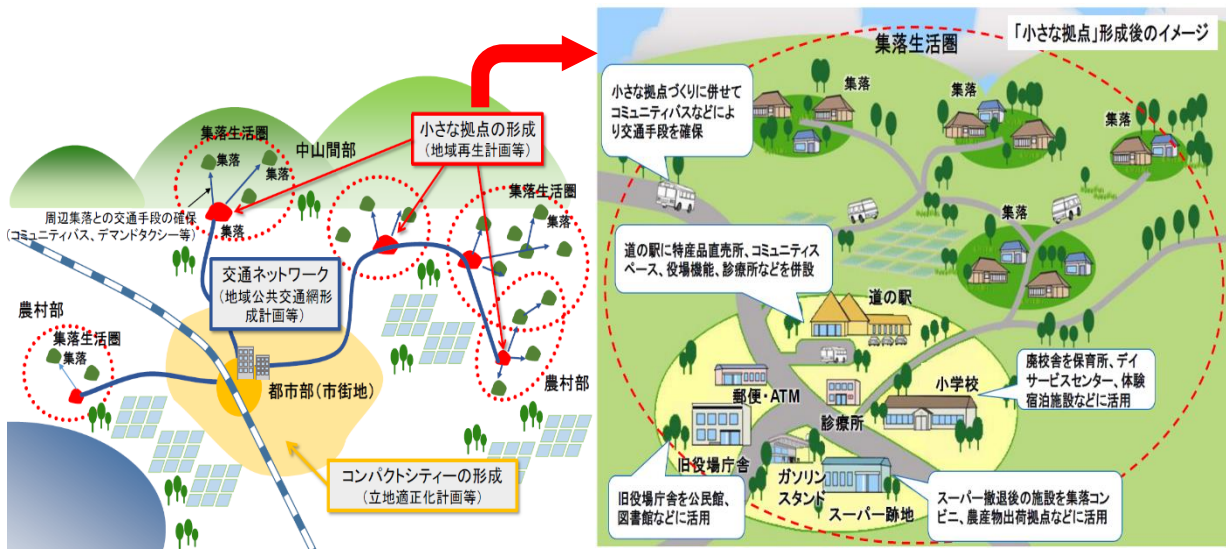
集落生活圏
集落
集落
中山間部
小さな拠点の形成
（地域再生計画等）
周辺集落との交通手段の確保
（コミュニティバス、デマンドタクシー等）
集落
集落生活圏
集落
交通ネットワーク
（地域公共交通網形成計画等）
農村部
集落生活圏
集落
都市部（市街地）
農村部
コンパクトシティーの形成
（立地適正化計画等）

「小さな拠点」形成後のイメージ
集落生活圏
小さな拠点づくりに併せてコミュニティバスなどにより交通手段を確保
集落
集落
集落
集落
道の駅に特産品直売所、コミュニティスペース、役場機能、診療所などを併設
道の駅
廃校舎を保育所、デイサービスセンター、体験宿泊施設などに活用
小学校
郵便・ATM
診療所
旧役場庁舎
ガソリンスタンド
スーパー跡地
旧役場庁舎を公民館、図書館などに活用
スーパー撤退後の施設を集落コンビニ、農産物出荷拠点などに活用